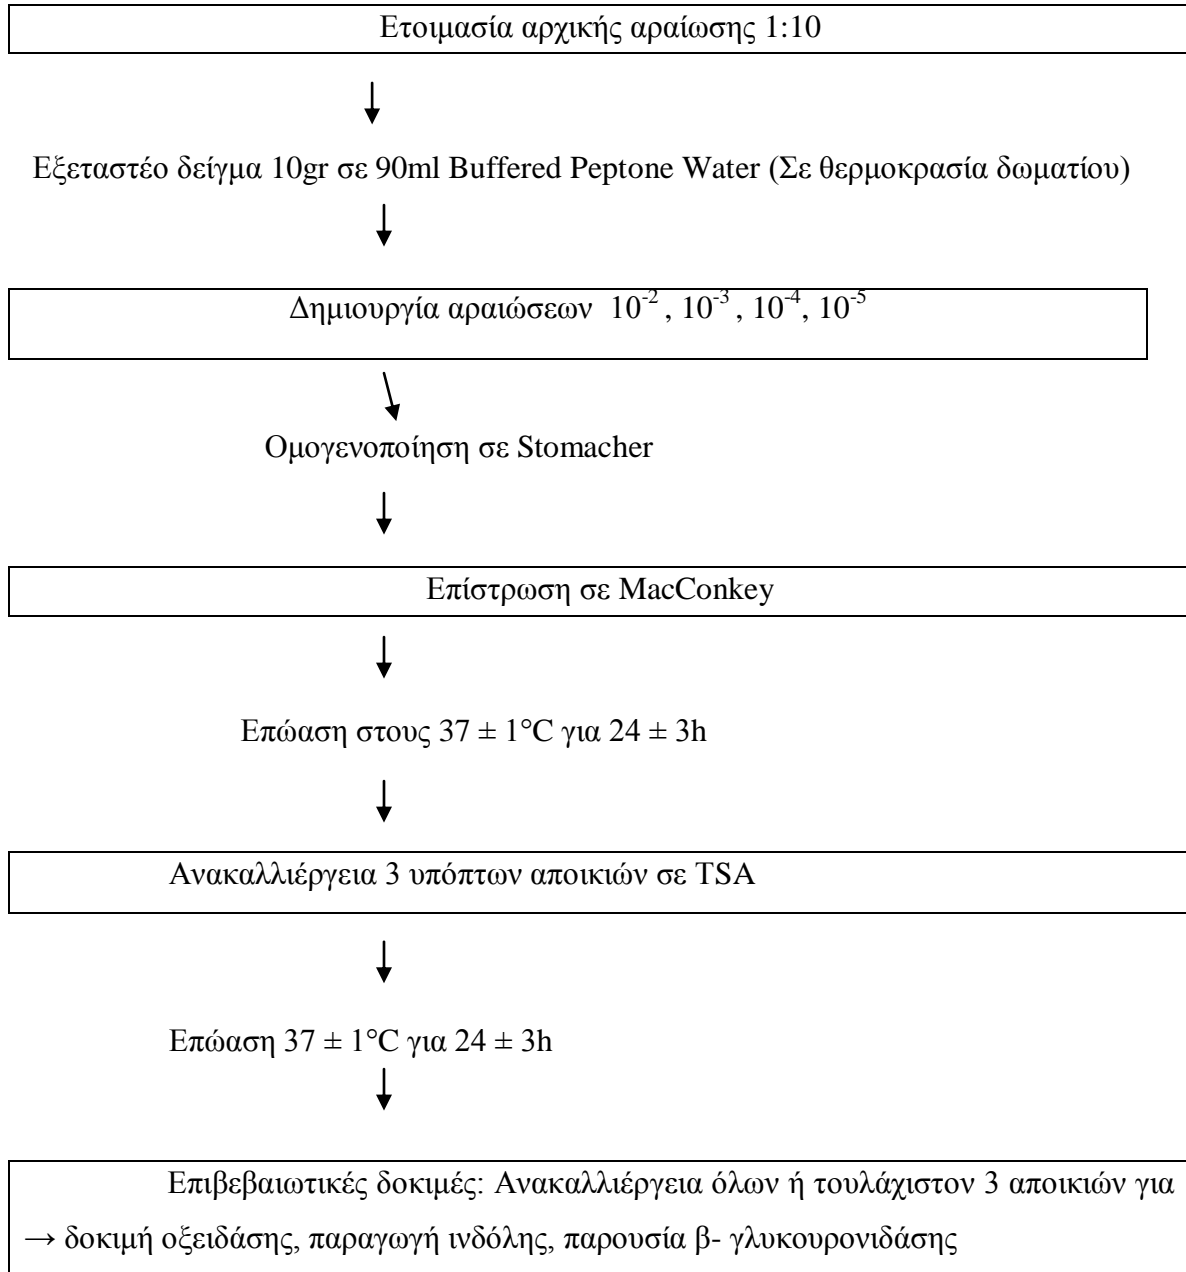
Ετοιμασία αρχικής αραίωσης 1:10

Εξεταστέο δείγμα 10gr σε 90ml Buffered Peptone Water (Σε θερμοκρασία δωματίου)

Δημιουργία αραιώσεων $10^{-2}$, $10^{-3}$, $10^{-4}$, $10^{-5}$

Ομογενοποίηση σε Stomacher

Επίστρωση σε MacConkey

Επώαση στους $37 \pm 1$°C για $24 \pm 3$h

Ανακαλλιέργεια 3 υπόπτων αποικιών σε TSA

Επώαση $37 \pm 1$°C για $24 \pm 3$h

Επιβεβαιωτικές δοκιμές: Ανακαλλιέργεια όλων ή τουλάχιστον 3 αποικιών για → δοκιμή οξειδάσης, παραγωγή ινδόλης, παρουσία β- γλυκουρονιδάσης